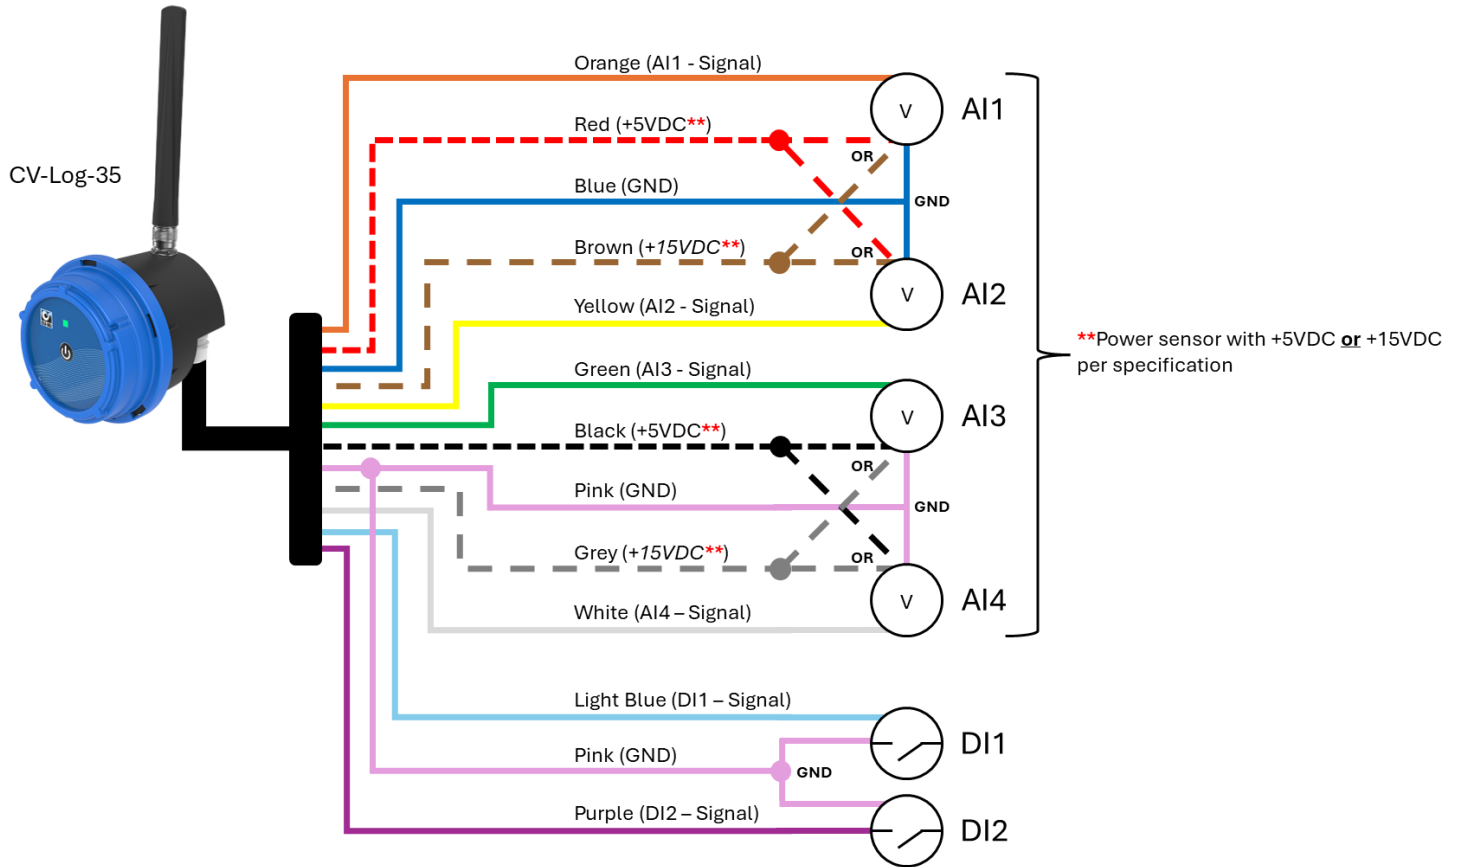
CV-Log-35

Orange (AI1 - Signal)

Red (+5VDC**)

OR

Blue (GND)

GND

Brown (+15VDC**)

OR

Yellow (AI2 - Signal)

Green (AI3 - Signal)

Black (+5VDC**)

OR

Pink (GND)

GND

Grey (+15VDC**)

OR

White (AI4 – Signal)

V AI1

V AI2

V AI3

V AI4

**Power sensor with +5VDC **or** +15VDC per specification

Light Blue (DI1 – Signal)

Pink (GND)

GND

Purple (DI2 – Signal)

DI1

DI2